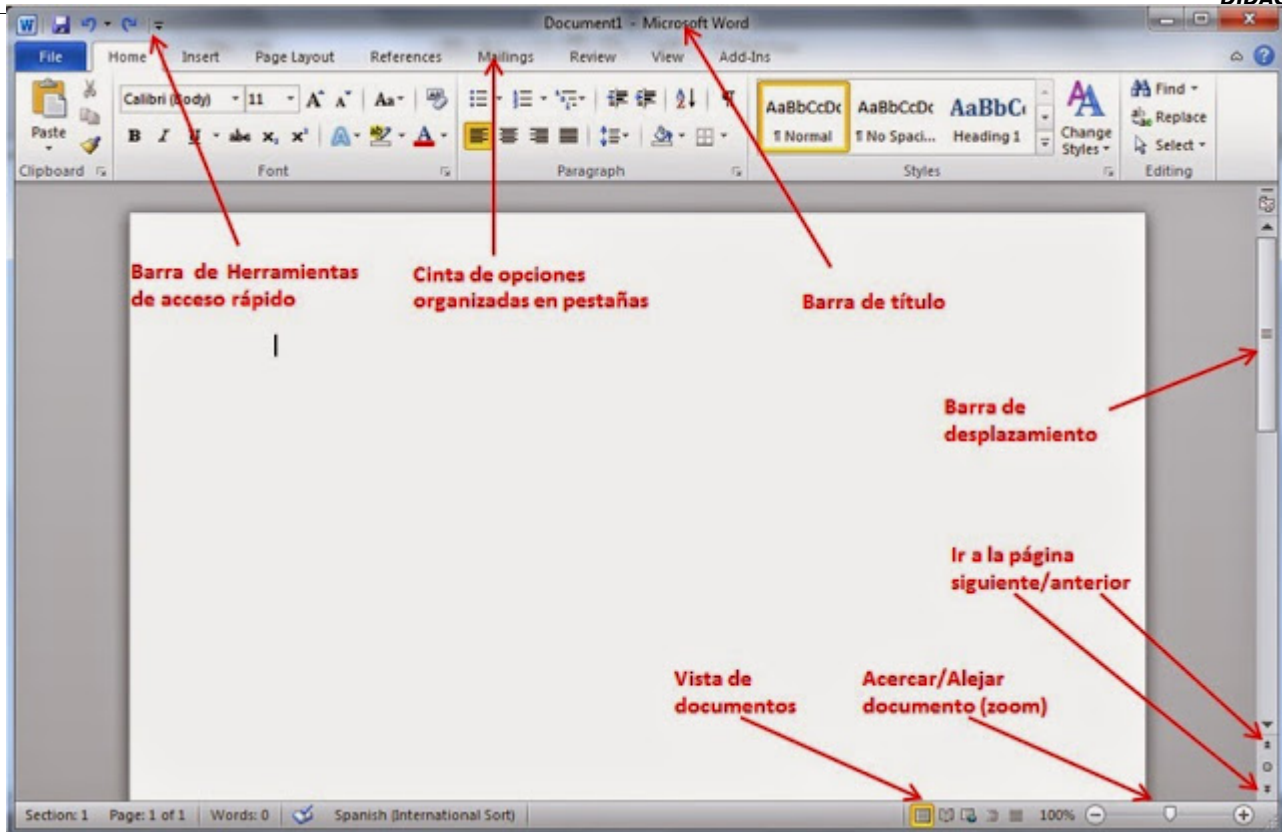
DIDAC

Document1 - Microsoft Word

File Home Insert Page Layout References Mailings Review View Add-Ins

Paste

Clipboard

Calibri (Body) 11

Font

Paragraph

AaBbCcDc ¶ Normal
AaBbCcDc ¶ No Spaci...
AaBbC Heading 1

Change Styles

Styles

Find
Replace
Select

Editing

Barra de Herramientas de acceso rápido

Cinta de opciones organizadas en pestañas

Barra de título

Barra de desplazamiento

Ir a la página siguiente/anterior

Vista de documentos

Acercar/Alejar documento (zoom)

Section: 1 Page: 1 of 1 Words: 0 Spanish (International Sort) 100%